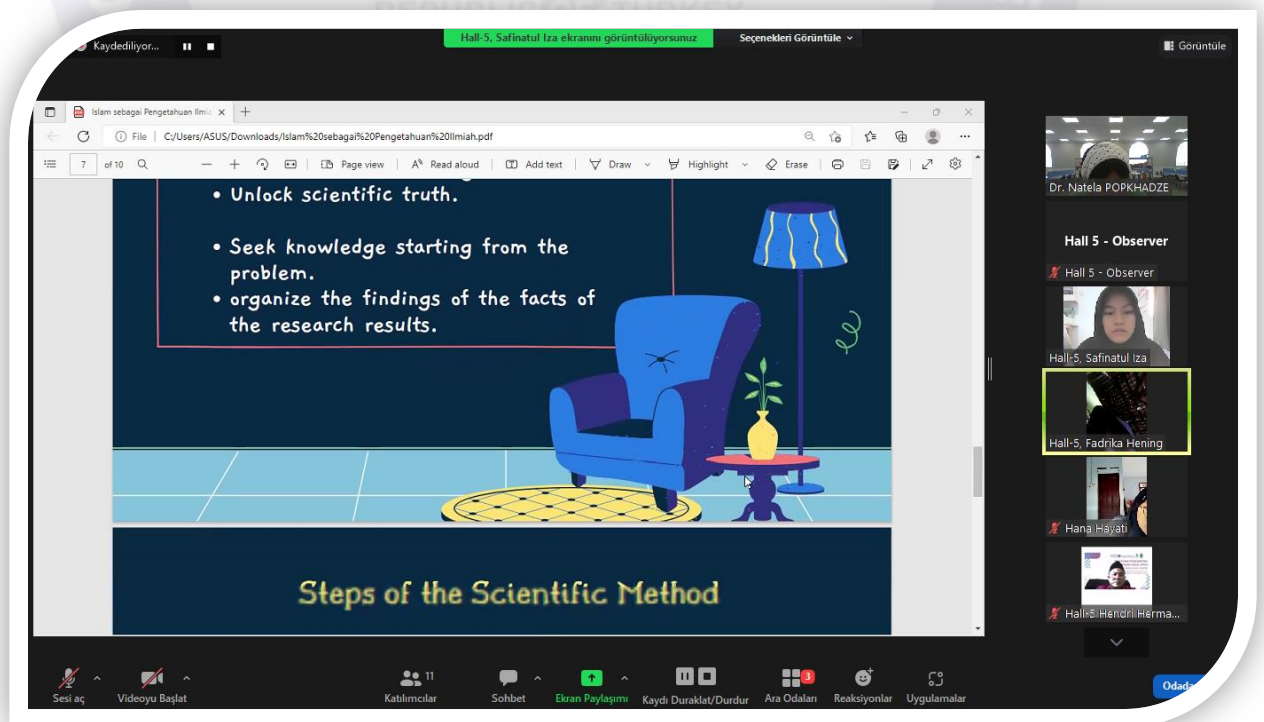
Kaydediliyor...

Hall-5, Safinatul Iza ekranını görüntülüyorsunuz

Seçenekleri Görüntüle

Görüntüle

Islam sebagai Pengetahuan Ilmi

File C:/Users/ASUS/Downloads/Islam%20sebagai%20Pengetahuan%20Ilmiah.pdf

7 of 10

Page view Read aloud Add text Draw Highlight Erase

• Unlock scientific truth.

• Seek knowledge starting from the problem.
• organize the findings of the facts of the research results.

Steps of the Scientific Method

Dr. Natela POPKHADZE

Hall 5 - Observer

Hall 5 - Observer

Hall-5, Safinatul Iza

Hall-5, Fadrika Hening

Hana Hayati

Hall-5 Hendri Herma...

Sesi aç

Videoyu Başlat

11

Katılımcılar

Sohbet

Ekran Paylaşımı

Kaydı Duraklat/Durdur

3

Ara Odaları

Reaksiyonlar

Uygulamalar

Odad